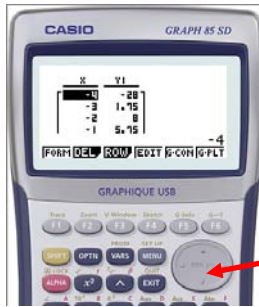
CASIO
GRAPH 85 SD

| X | Y1 |
|---|---|
| -4 | -28 |
| -3 | 1.75 |
| -2 | 8 |
| -1 | 5.75 |

-4

FORM DEL ROW EDIT G-CON G-PLT

GRAPHIQUE USB

Trace Zoom V-Window Sketch G-Solv G↔T
F1 F2 F3 F4 F5 F6

SHIFT OPTN VARS MENU
PRGM SET UP
ALPHA $x^2$ ^ EXIT
QUIT